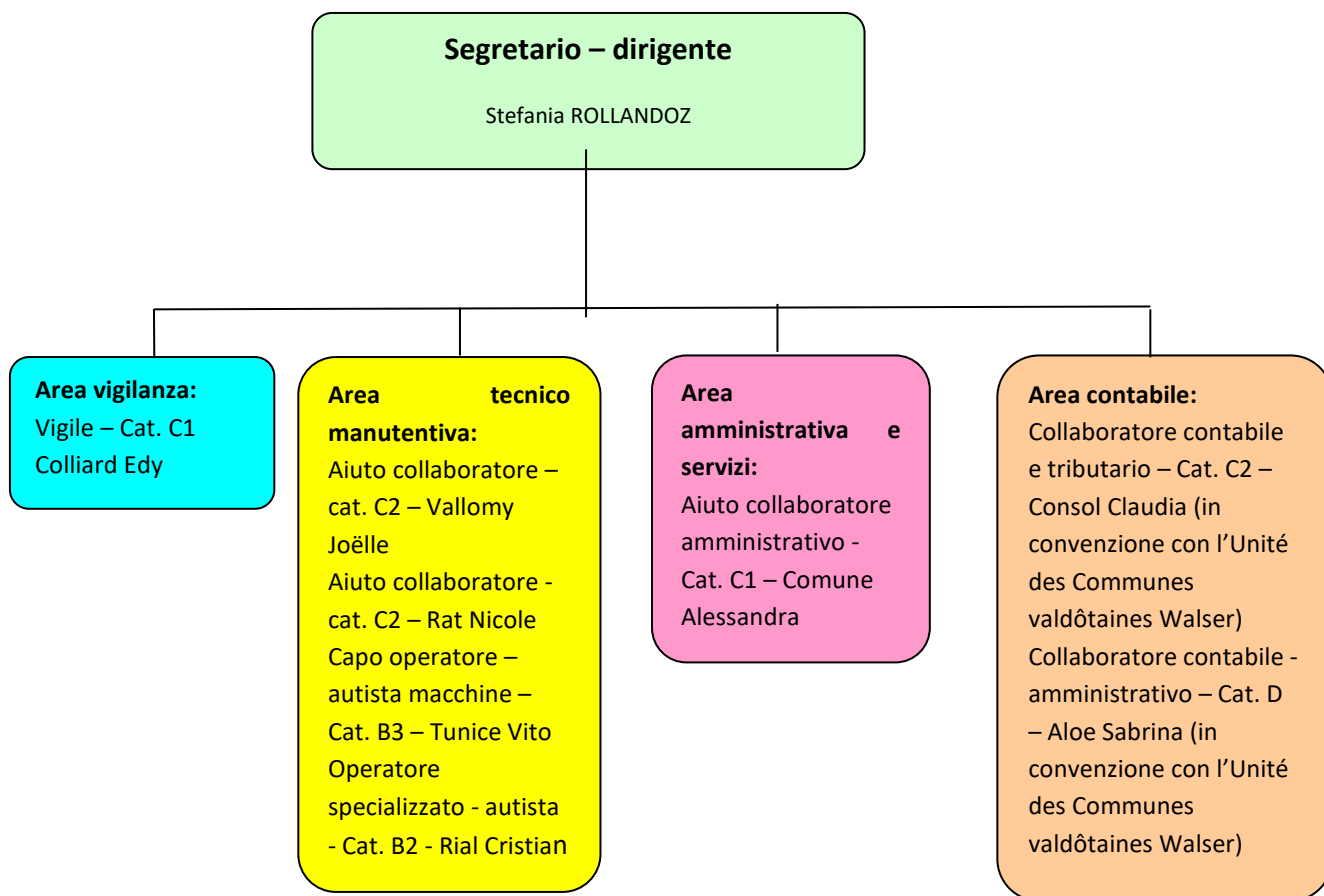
**Segretario – dirigente**

Stefania ROLLANDOZ

**Area vigilanza:**
Vigile – Cat. C1
Colliard Edy

**Area tecnico manutentiva:**
Aiuto collaboratore – cat. C2 – Vallomy Joëlle
Aiuto collaboratore - cat. C2 – Rat Nicole
Capo operatore – autista macchine – Cat. B3 – Tunice Vito
Operatore specializzato - autista - Cat. B2 - Rial Cristian

**Area amministrativa e servizi:**
Aiuto collaboratore amministrativo - Cat. C1 – Comune Alessandra

**Area contabile:**
Collaboratore contabile e tributario – Cat. C2 – Consol Claudia (in convenzione con l'Unité des Communes valdôtaines Walser)
Collaboratore contabile - amministrativo – Cat. D – Aloe Sabrina (in convenzione con l'Unité des Communes valdôtaines Walser)